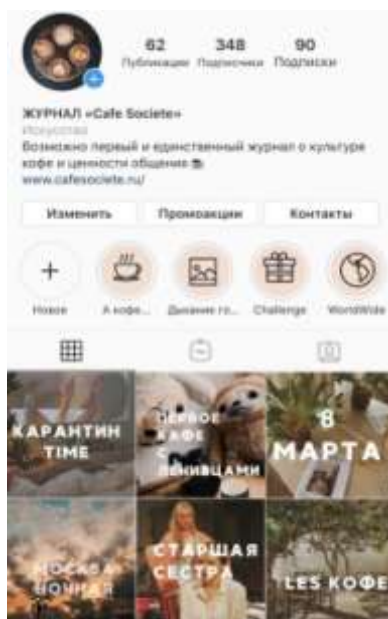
62 Публикации
348 Подписчики
90 Подписки

ЖУРНАЛ «Cafe Societe»
Искусство
Возможно первый и единственный журнал о культуре кофе и ценности общения ☕
www.cafesociete.ru/

Изменить
Промоакции
Контакты

+
Новое
А кофе...
Дыхание го...
Challenge
WorldWide

КАРАНТИН TIME
ПЕРВОЕ КАФЕ С ЛЕНИВЦАМИ
8 МАРТА
МОСКВА НОЧНАЯ
СТАРШАЯ СЕСТРА
LES КОФЕ